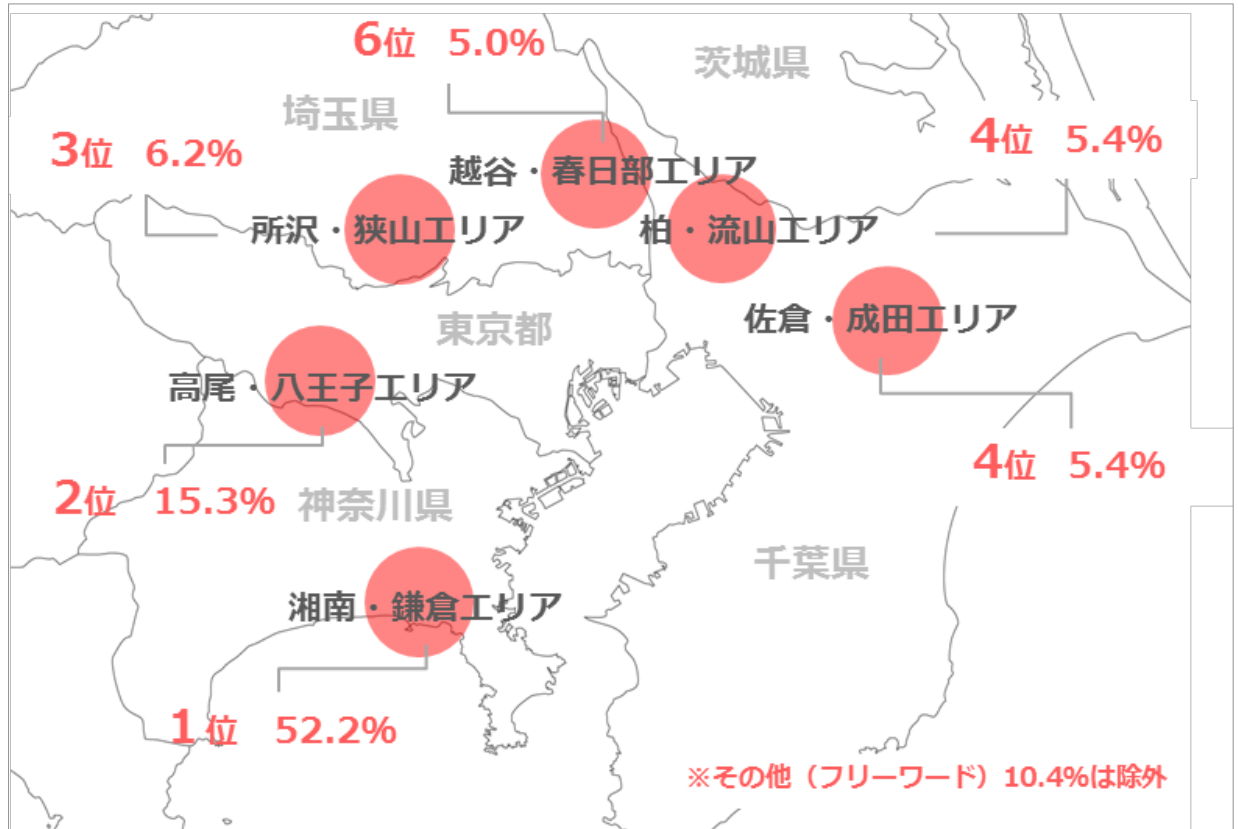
6位 5.0%

茨城県

埼玉県

4位 5.4%

3位 6.2%

越谷・春日部エリア

所沢・狭山エリア

柏・流山エリア

東京都

佐倉・成田エリア

高尾・八王子エリア

4位 5.4%

2位 15.3%

神奈川県

千葉県

湘南・鎌倉エリア

1位 52.2%

※その他（フリーワード）10.4%は除外